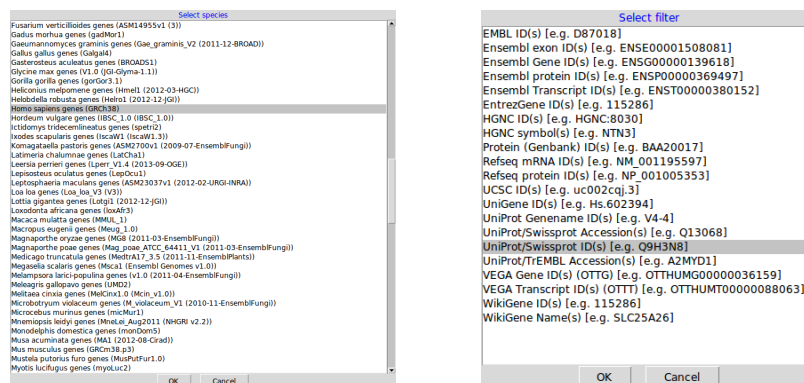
Select species

Fusarium verticillioides genes (ASM14955v1 (3))
Gadus morhua genes (gadMor1)
Gaeumannomyces graminis genes (Gae_graminis_V2 (2011-12-BROAD))
Gallus gallus genes (Galgal4)
Gasterosteus aculeatus genes (BROADS1)
Glycine max genes (V1.0 (JGI-Glyma-1.1))
Gorilla gorilla genes (gorGor3.1)
Heliconius melpomene genes (Hmel1 (2012-03-HGC))
Helobdella robusta genes (Helro1 (2012-12-JGI))
Homo sapiens genes (GRCh38)
Hordeum vulgare genes (IBSC_1.0 (IBSC_1.0))
Ictidomys tridecemlineatus genes (spetri2)
Ixodes scapularis genes (IscaW1 (IscaW1.3))
Komagataella pastoris genes (ASM2700v1 (2009-07-EnsemblFungi))
Latimeria chalumnae genes (LatCha1)
Leersia perrieri genes (Lperr_V1.4 (2013-09-OGE))
Lepisosteus oculatus genes (LepOcu1)
Leptosphaeria maculans genes (ASM23037v1 (2012-02-URGI-INRA))
Loa loa genes (Loa_Loa_V3 (V3))
Lottia gigantea genes (Lotgi1 (2012-12-JGI))
Loxodonta africana genes (loxAfr3)
Macaca mulatta genes (MMUL_1)
Macropus eugenii genes (Meug_1.0)
Magnaporthe oryzae genes (MG8 (2011-03-EnsemblFungi))
Magnaporthe poae genes (Mag_poae_ATCC_64411_V1 (2011-03-EnsemblFungi))
Medicago truncatula genes (MedtrA17_3.5 (2011-11-EnsemblPlants))
Megaselia scalaris genes (Msca1 (Ensembl Genomes v1.0))
Melampsora larici-populina genes (v1.0 (2011-04-EnsemblFungi))
Meleagris gallopavo genes (UMD2)
Melitaea cinxia genes (MelCinx1.0 (Mcin_v1.0))
Microbotryum violaceum genes (M_violaceum_V1 (2010-11-EnsemblFungi))
Microcebus murinus genes (micMur1)
Mnemiopsis leidyi genes (MneLei_Aug2011 (NHGRI v2.2))
Monodelphis domestica genes (monDom5)
Musa acuminata genes (MA1 (2012-08-Cirad))
Mus musculus genes (GRCm38.p3)
Mustela putorius furo genes (MusPutFur1.0)
Myotis lucifugus genes (myoLuc2)

OK Cancel

Select filter

EMBL ID(s) [e.g. D87018]
Ensembl exon ID(s) [e.g. ENSE00001508081]
Ensembl Gene ID(s) [e.g. ENSG00000139618]
Ensembl protein ID(s) [e.g. ENSP00000369497]
Ensembl Transcript ID(s) [e.g. ENST00000380152]
EntrezGene ID(s) [e.g. 115286]
HGNC ID(s) [e.g. HGNC:8030]
HGNC symbol(s) [e.g. NTN3]
Protein (Genbank) ID(s) [e.g. BAA20017]
Refseq mRNA ID(s) [e.g. NM_001195597]
Refseq protein ID(s) [e.g. NP_001005353]
UCSC ID(s) [e.g. uc002cqj.3]
UniGene ID(s) [e.g. Hs.602394]
UniProt Genename ID(s) [e.g. V4-4]
UniProt/Swissprot Accession(s) [e.g. Q13068]
UniProt/Swissprot ID(s) [e.g. Q9H3N8]
UniProt/TrEMBL Accession(s) [e.g. A2MYD1]
VEGA Gene ID(s) (OTTG) [e.g. OTTHUMG00000036159]
VEGA Transcript ID(s) (OTTT) [e.g. OTTHUMT00000088063]
WikiGene ID(s) [e.g. 115286]
WikiGene Name(s) [e.g. SLC25A26]

OK Cancel